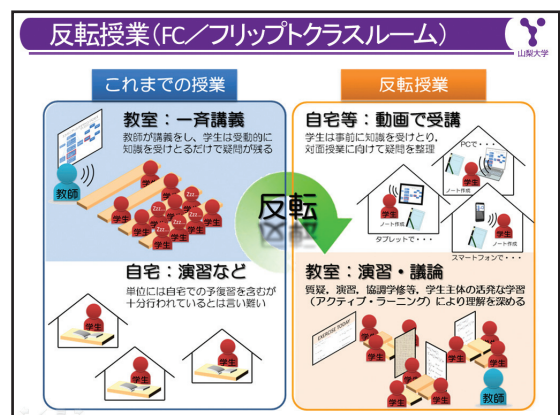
反転授業（FC／フリップトクラスルーム）

山梨大学

これまでの授業

教室：一斉講義
教師が講義をし、学生は受動的に知識を受けとるだけで疑問が残る

教師

学生 学生 学生 学生 学生 学生 学生 学生

Zzz... Zzz... Zzz...

自宅：演習など
単位には自宅での予習を含むが十分行われているとは言い難い

学生 学生 学生

反転

反転授業

自宅等：動画で受講
学生は事前に知識を受けとり、対面授業に向けて疑問を整理

PCで・・・

ノート作成

ノート作成

タブレットで・・・

ノート作成

スマートフォンで・・・

教室：演習・議論
質疑、演習、協調学修等、学生主体の活発な学習（アクティブ・ラーニング）により理解を深める

EXERCISE TODAY

学生 学生 学生 学生 学生 学生 学生

教師